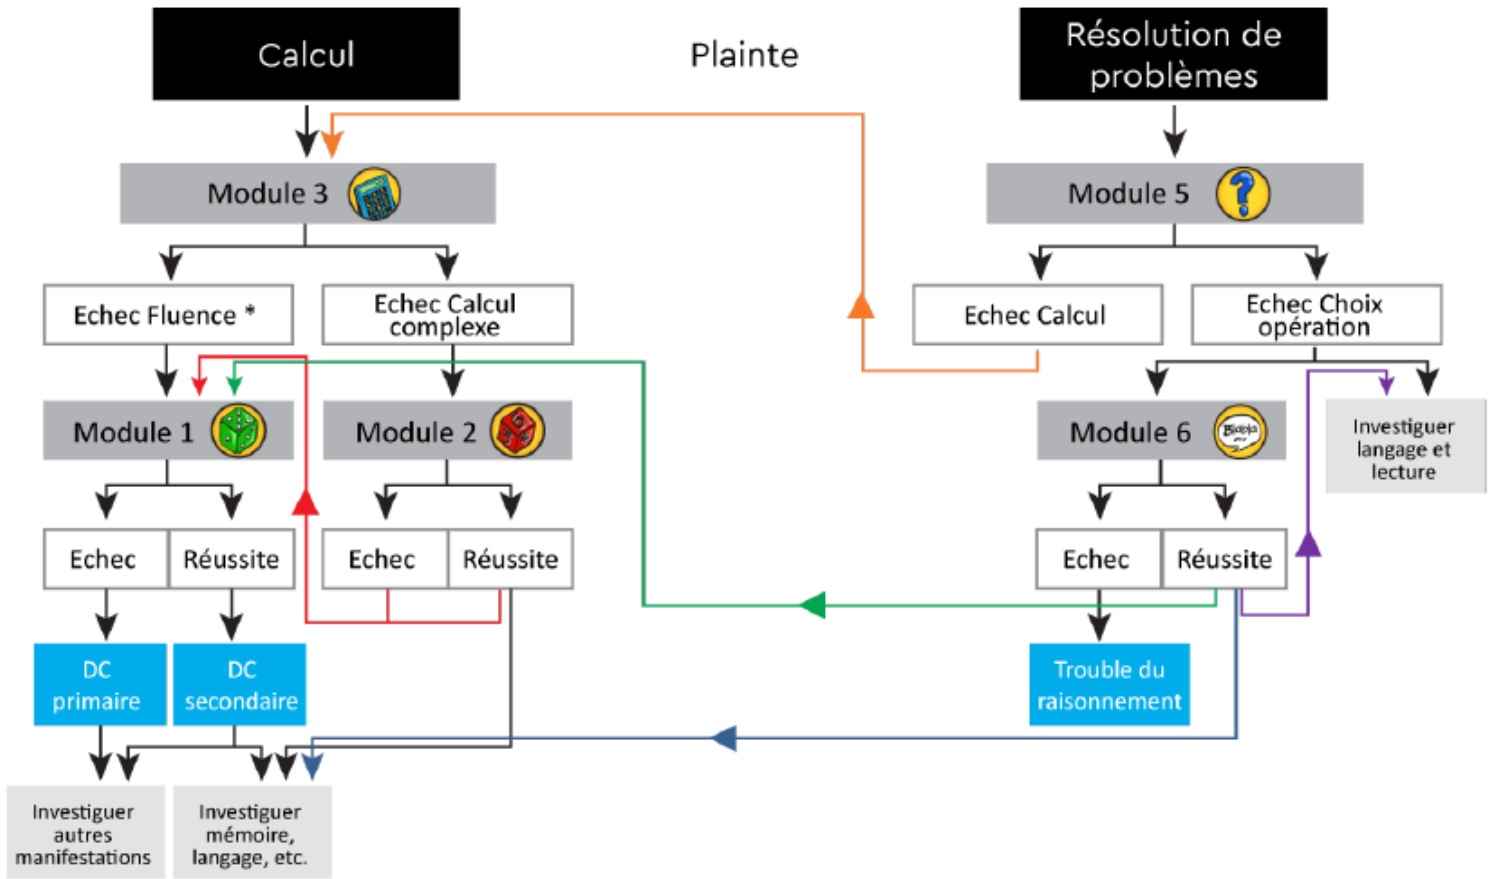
Calcul

Plainte

Résolution de problèmes

Module 3

Module 5

Echec Fluence *

Echec Calcul complexe

Echec Calcul

Echec Choix opération

Module 1

Module 2

Module 6

Investiguer langage et lecture

Echec

Réussite

Echec

Réussite

Echec

Réussite

DC primaire

DC secondaire

Trouble du raisonnement

Investiguer autres manifestations

Investiguer mémoire, langage, etc.